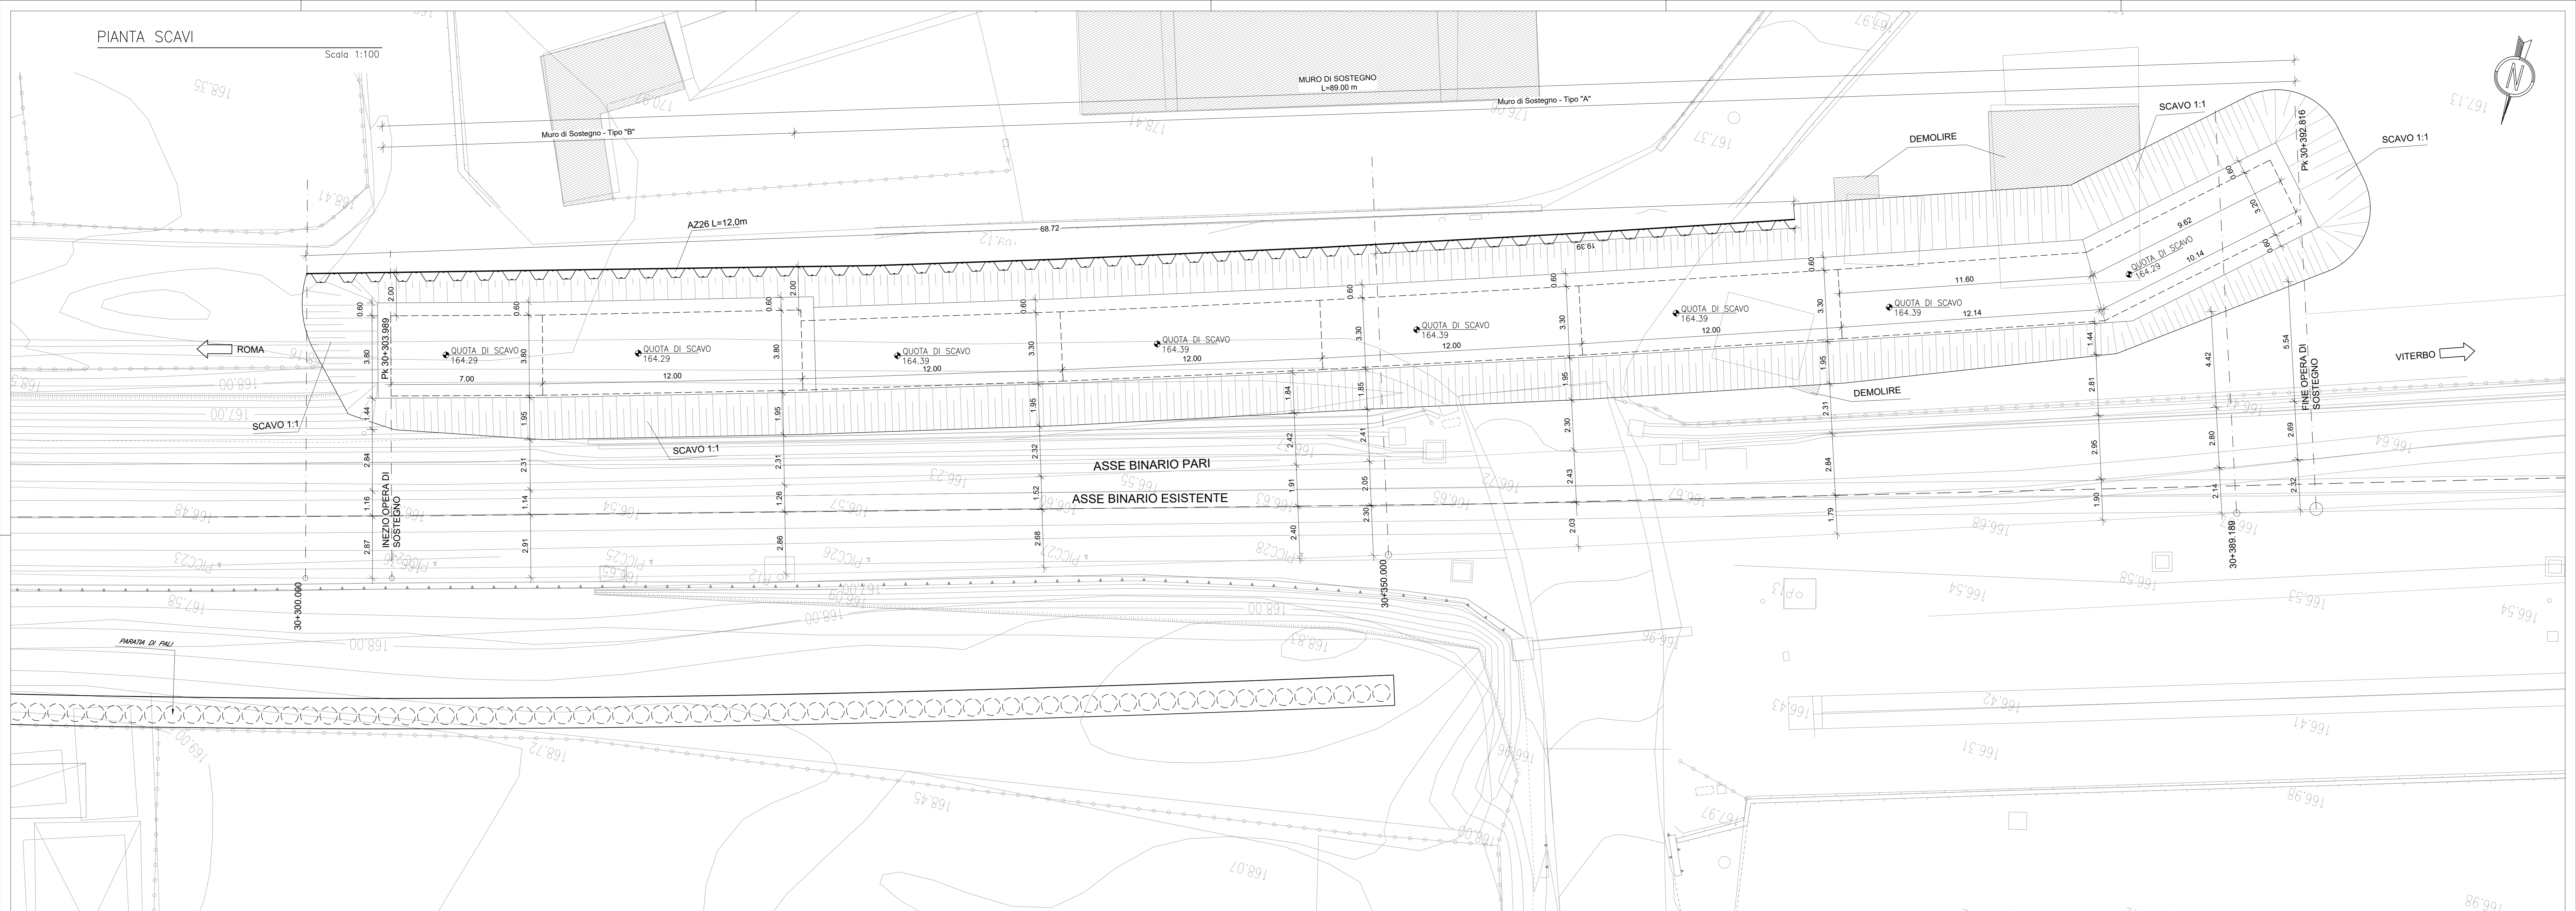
PIANTA SCAVI
Scala 1:100

MURO DI SOSTEGNO
L=89.00 m
Muro di Sostegno - Tipo "A"
Muro di Sostegno - Tipo "B"

DEMOLIRE
SCAVO 1:1
SCAVO 1:1
Pk 30+392.816

AZ26 L=12,0m
68.72

ROMA
VITERBO

Pk 30+303.989
QUOTA DI SCAVO
164.29
QUOTA DI SCAVO
164.29
QUOTA DI SCAVO
164.39
QUOTA DI SCAVO
164.39
QUOTA DI SCAVO
164.39
QUOTA DI SCAVO
164.39
QUOTA DI SCAVO
164.39
QUOTA DI SCAVO
164.29

0.60
2.00
0.60
0.60
2.00
0.60
0.60
0.60
0.60
0.60
0.60
0.60
3.20
9.62
10.14
11.60
12.14
3.80
3.80
3.80
3.30
3.30
3.30
3.30
7.00
12.00
12.00
12.00
12.00
12.00
12.00
1.44
1.95
1.95
1.95
1.84
1.85
1.95
1.95
1.44
2.81
4.42
5.54

DEMOLIRE
SCAVO 1:1
SCAVO 1:1

FINE OPERA DI SOSTEGNO
INIZIO OPERA DI SOSTEGNO

ASSE BINARIO PARI
ASSE BINARIO ESISTENTE

2.84
2.31
2.31
2.32
2.42
2.41
2.30
2.31
2.95
2.80
2.69
1.16
1.14
1.26
1.52
1.91
2.05
2.43
2.84
1.90
2.14
2.32
2.87
2.91
2.86
2.68
2.40
2.30
2.03
1.79

30+300.000
30+350.000
30+389.189

PARATIA DI PALI